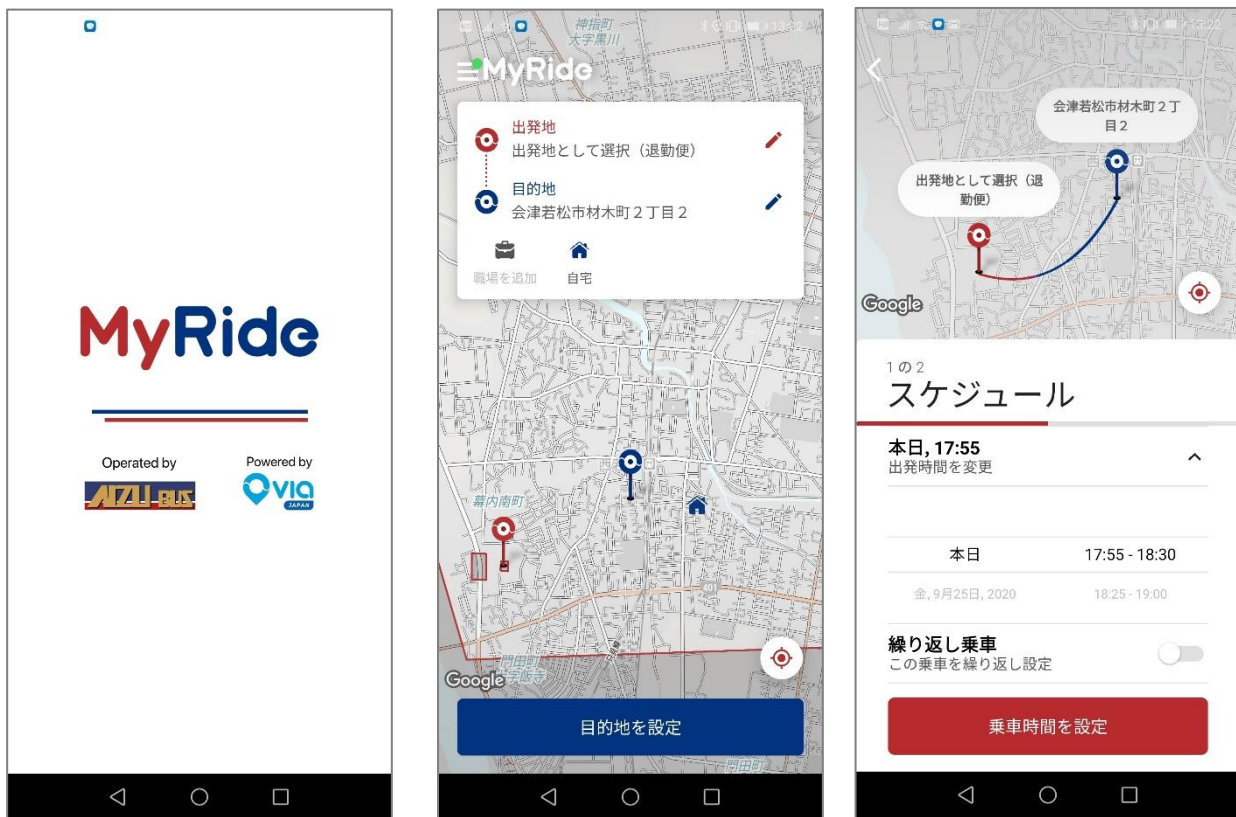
MyRide

Operated by

AIZU-BUS

Powered by

VIA
JAPAN

神指町
大字黒川

13:22

MyRide

出発地
出発地として選択（退勤便）

目的地
会津若松市材木町２丁目２

職場を追加

自宅

幕内南町

門田町
大字飯寺

Google

目的地を設定

門田町

13:22

会津若松市材木町２丁目２

出発地として選択（退勤便）

Google

1の2
スケジュール

本日, 17:55
出発時間を変更

| 本日 | 17:55 - 18:30 |
|---|---|
| 金, 9月25日, 2020 | 18:25 - 19:00 |

繰り返し乗車
この乗車を繰り返し設定

乗車時間を設定